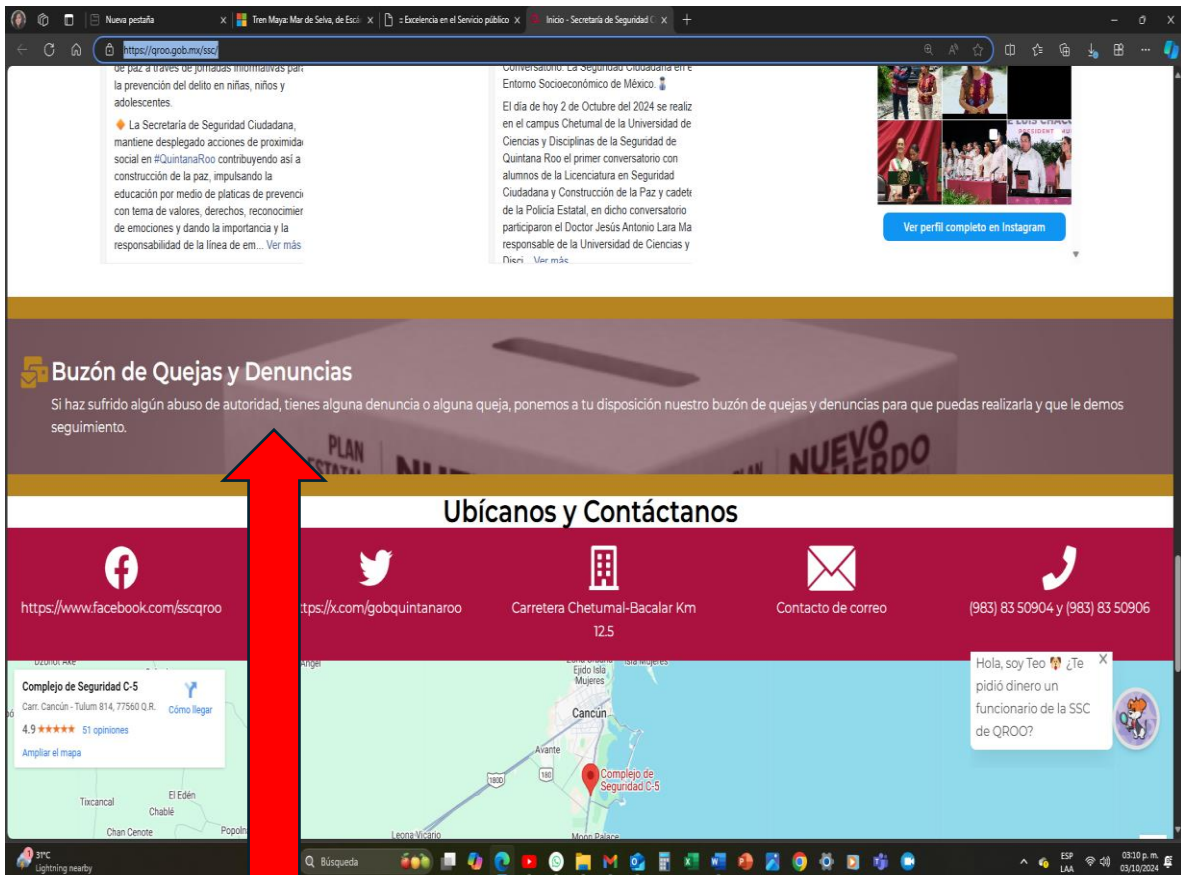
Nueva pestaña | Tren Maya: Mar de Selva, de Escá | Excelencia en el Servicio público | Inicio - Secretaría de Seguridad C

https://qroo.gob.mx/ssc/

de paz a través de jornadas informativas para la prevención del delito en niñas, niños y adolescentes.

🔸 La Secretaría de Seguridad Ciudadana, mantiene desplegado acciones de proximidad social en #QuintanaRoo contribuyendo así a construcción de la paz, impulsando la educación por medio de platicas de prevenci con tema de valores, derechos, reconocimier de emociones y dando la importancia y la responsabilidad de la línea de em... Ver más

Conversatorio: La Seguridad Ciudadana en el Entorno Socioeconómico de México.

El día de hoy 2 de Octubre del 2024 se realiz en el campus Chetumal de la Universidad de Ciencias y Disciplinas de la Seguridad de Quintana Roo el primer conversatorio con alumnos de la Licenciatura en Seguridad Ciudadana y Construcción de la Paz y cadete de la Policía Estatal, en dicho conversatorio participaron el Doctor Jesús Antonio Lara Ma responsable de la Universidad de Ciencias y Disci... Ver más

Ver perfil completo en Instagram

Buzón de Quejas y Denuncias

Si haz sufrido algún abuso de autoridad, tienes alguna denuncia o alguna queja, ponemos a tu disposición nuestro buzón de quejas y denuncias para que puedas realizarla y que le demos seguimiento.

PLAN ESTATAL NUEVO ACUERDO

Ubícanos y Contáctanos

https://www.facebook.com/sscqroo

https://x.com/gobquintanaroo

Carretera Chetumal-Bacalar Km 12.5

Contacto de correo

(983) 83 50904 y (983) 83 50906

Complejo de Seguridad C-5
Carr. Cancún - Tulum 814, 77560 Q.R.
Cómo llegar
4.9 ★★★★★ 51 opiniones
Ampliar el mapa

Hola, soy Teo ¿Te pidió dinero un funcionario de la SSC de QROO?

Isla Mujeres Ejido Isla Mujeres Cancún Avante Complejo de Seguridad C-5 El Edén Tixcancal Chablé Chan Cenote Popolnah Leona Vicario Moon Palace Angel 180D 180

31°C Lightning nearby
Búsqueda
ESP LAA 03:10 p. m. 03/10/2024